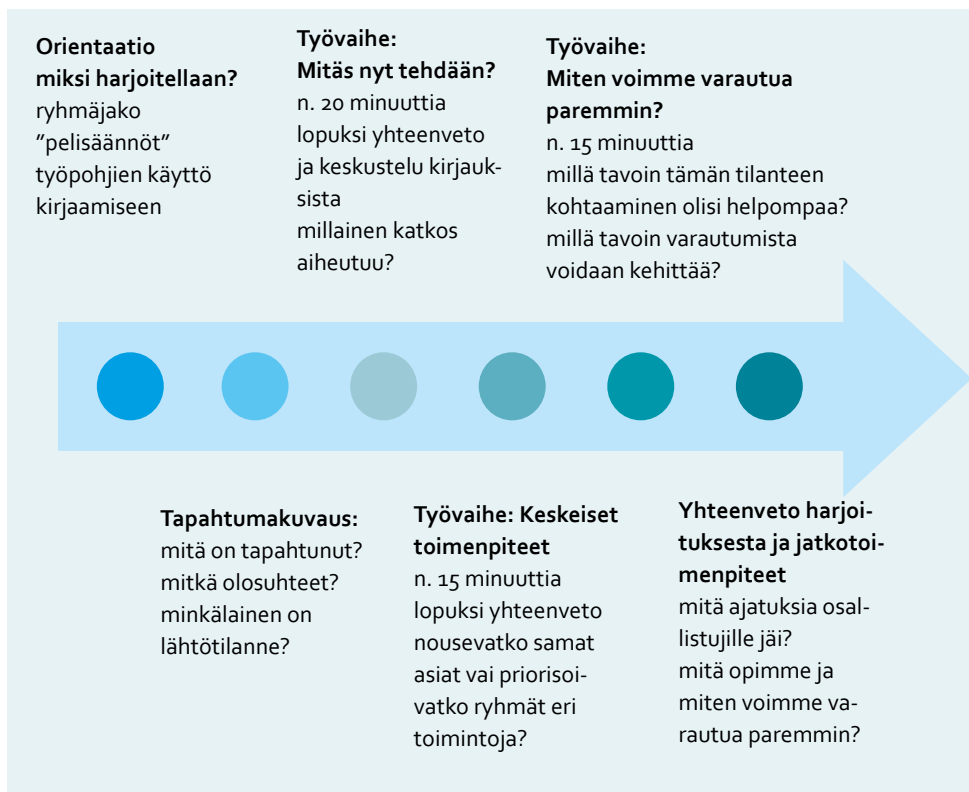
**Orientaatio miksi harjoitellaan?**
ryhmäjako
"pelisäännöt"
työpohjien käyttö kirjaamiseen

**Työvaihe: Mitäs nyt tehdään?**
n. 20 minuuttia
lopuksi yhteenveto ja keskustelu kirjauksista
millainen katkos aiheutuu?

**Työvaihe: Miten voimme varautua paremmin?**
n. 15 minuuttia
millä tavoin tämän tilanteen kohtaaminen olisi helpompaa?
millä tavoin varautumista voidaan kehittää?

**Tapahtumakuvaus:**
mitä on tapahtunut?
mitkä olosuhteet?
minkälainen on lähtötilanne?

**Työvaihe: Keskeiset toimenpiteet**
n. 15 minuuttia
lopuksi yhteenveto
nousevatko samat asiat vai priorisoivatko ryhmät eri toimintoja?

**Yhteenveto harjoituksesta ja jatkotoimenpiteet**
mitä ajatuksia osallistujille jäi?
mitä opimme ja miten voimme varautua paremmin?